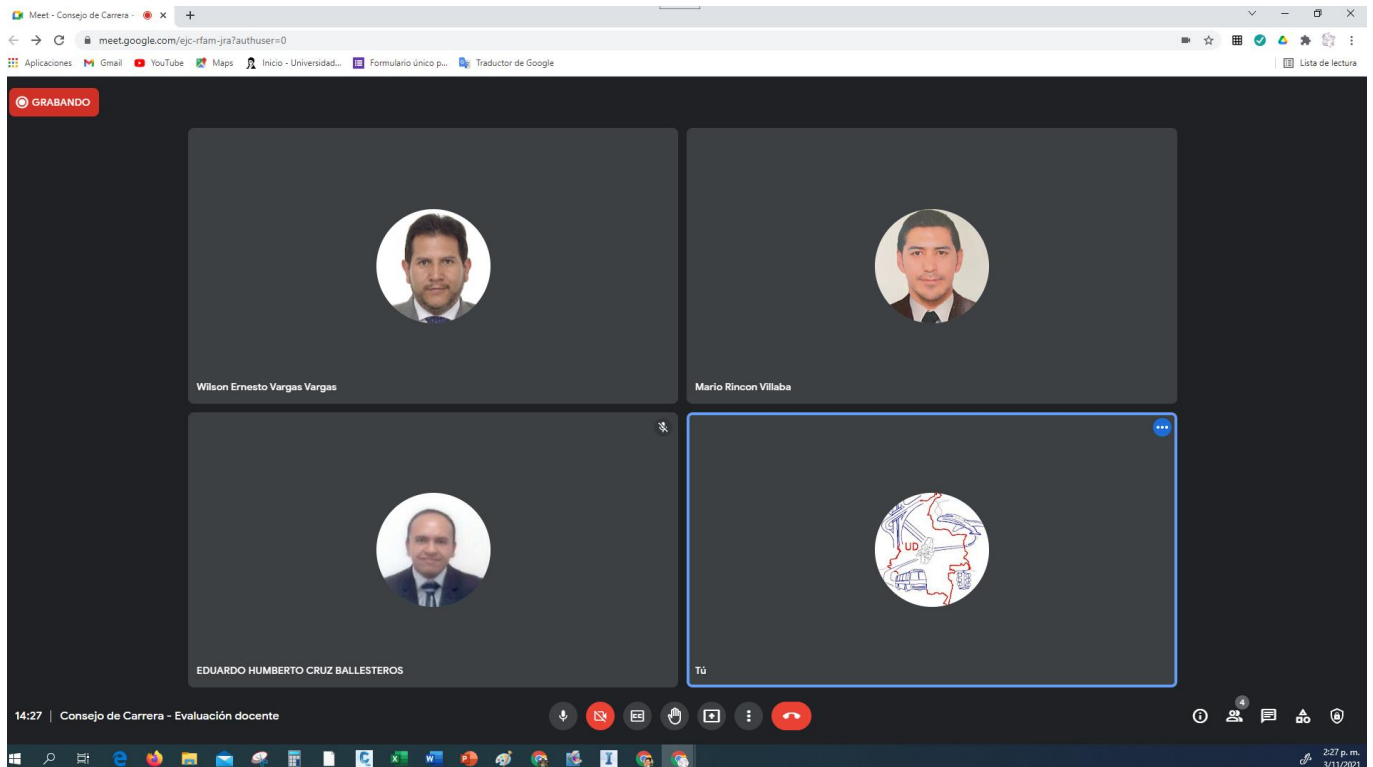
Meet - Consejo de Carrera - ×

meet.google.com/ejc-rfam-jra?authuser=0

Aplicaciones Gmail YouTube Maps Inicio - Universidad... Formulario único p... Traductor de Google

Lista de lectura

GRABANDO

Wilson Ernesto Vargas Vargas

Mario Rincon Villaba

EDUARDO HUMBERTO CRUZ BALLESTEROS

UD

Tú

14:27 | Consejo de Carrera - Evaluación docente

4

2:27 p. m.
3/11/2021